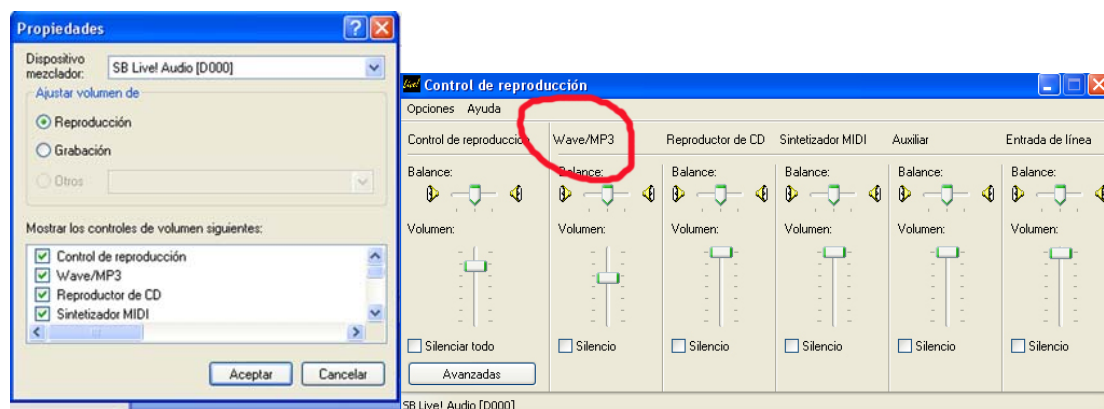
Propiedades

Dispositivo mezclador: SB Live! Audio [D000]

Ajustar volumen de

Reproducción

Grabación

Otros

Mostrar los controles de volumen siguientes:

Control de reproducción
Wave/MP3
Reproductor de CD
Sintetizador MIDI

Aceptar
Cancelar

Control de reproducción

Opciones Ayuda

Control de reproducción | Wave/MP3 | Reproductor de CD | Sintetizador MIDI | Auxiliar | Entrada de línea

Balance: Balance: Balance: Balance: Balance: Balance:

Volumen: Volumen: Volumen: Volumen: Volumen: Volumen:

Silenciar todo Silencio Silencio Silencio Silencio Silencio

Avanzadas

SB Live! Audio [D000]